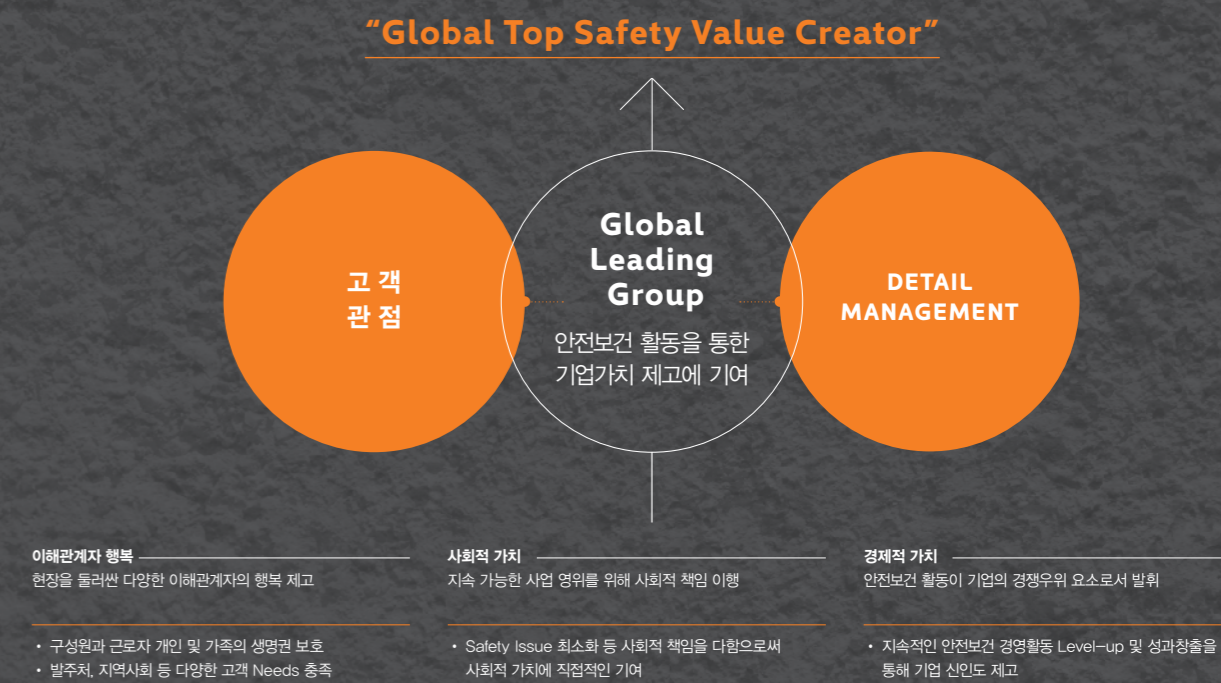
“Global Top Safety Value Creator”

고 객
관 점

Global
Leading
Group

안전보건 활동을 통한
기업가치 제고에 기여

DETAIL
MANAGEMENT

이해관계자 행복
현장을 둘러싼 다양한 이해관계자의 행복 제고

• 구성원과 근로자 개인 및 가족의 생명권 보호
• 발주처, 지역사회 등 다양한 고객 Needs 충족

사회적 가치
지속 가능한 사업 영위를 위해 사회적 책임 이행

• Safety Issue 최소화 등 사회적 책임을 다함으로써 사회적 가치에 직접적인 기여

경제적 가치
안전보건 활동이 기업의 경쟁우위 요소로서 발휘

• 지속적인 안전보건 경영활동 Level-up 및 성과창출을 통해 기업 신인도 제고